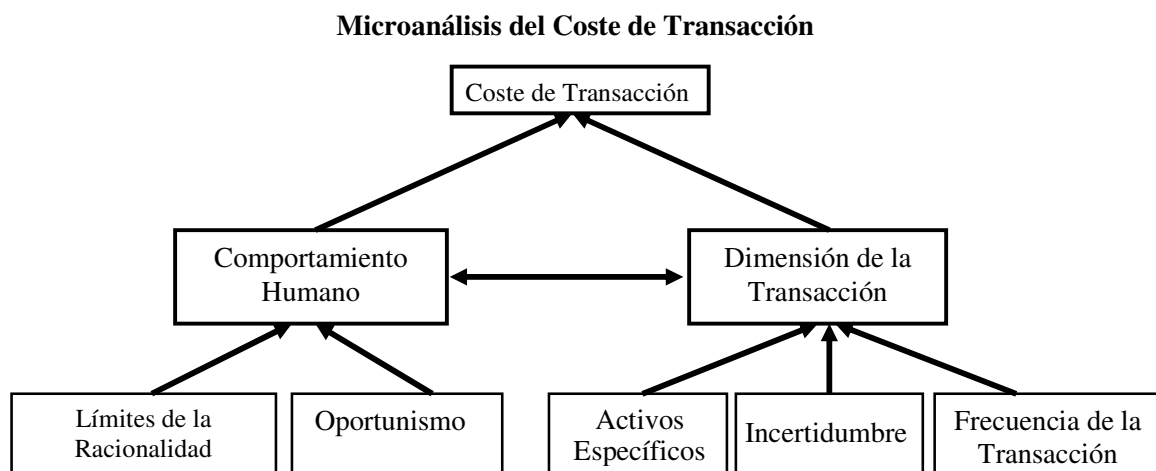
**Microanálisis del Coste de Transacción**

Coste de Transacción

Comportamiento Humano

Dimensión de la Transacción

Límites de la Racionalidad

Oportunismo

Activos Específicos

Incertidumbre

Frecuencia de la Transacción